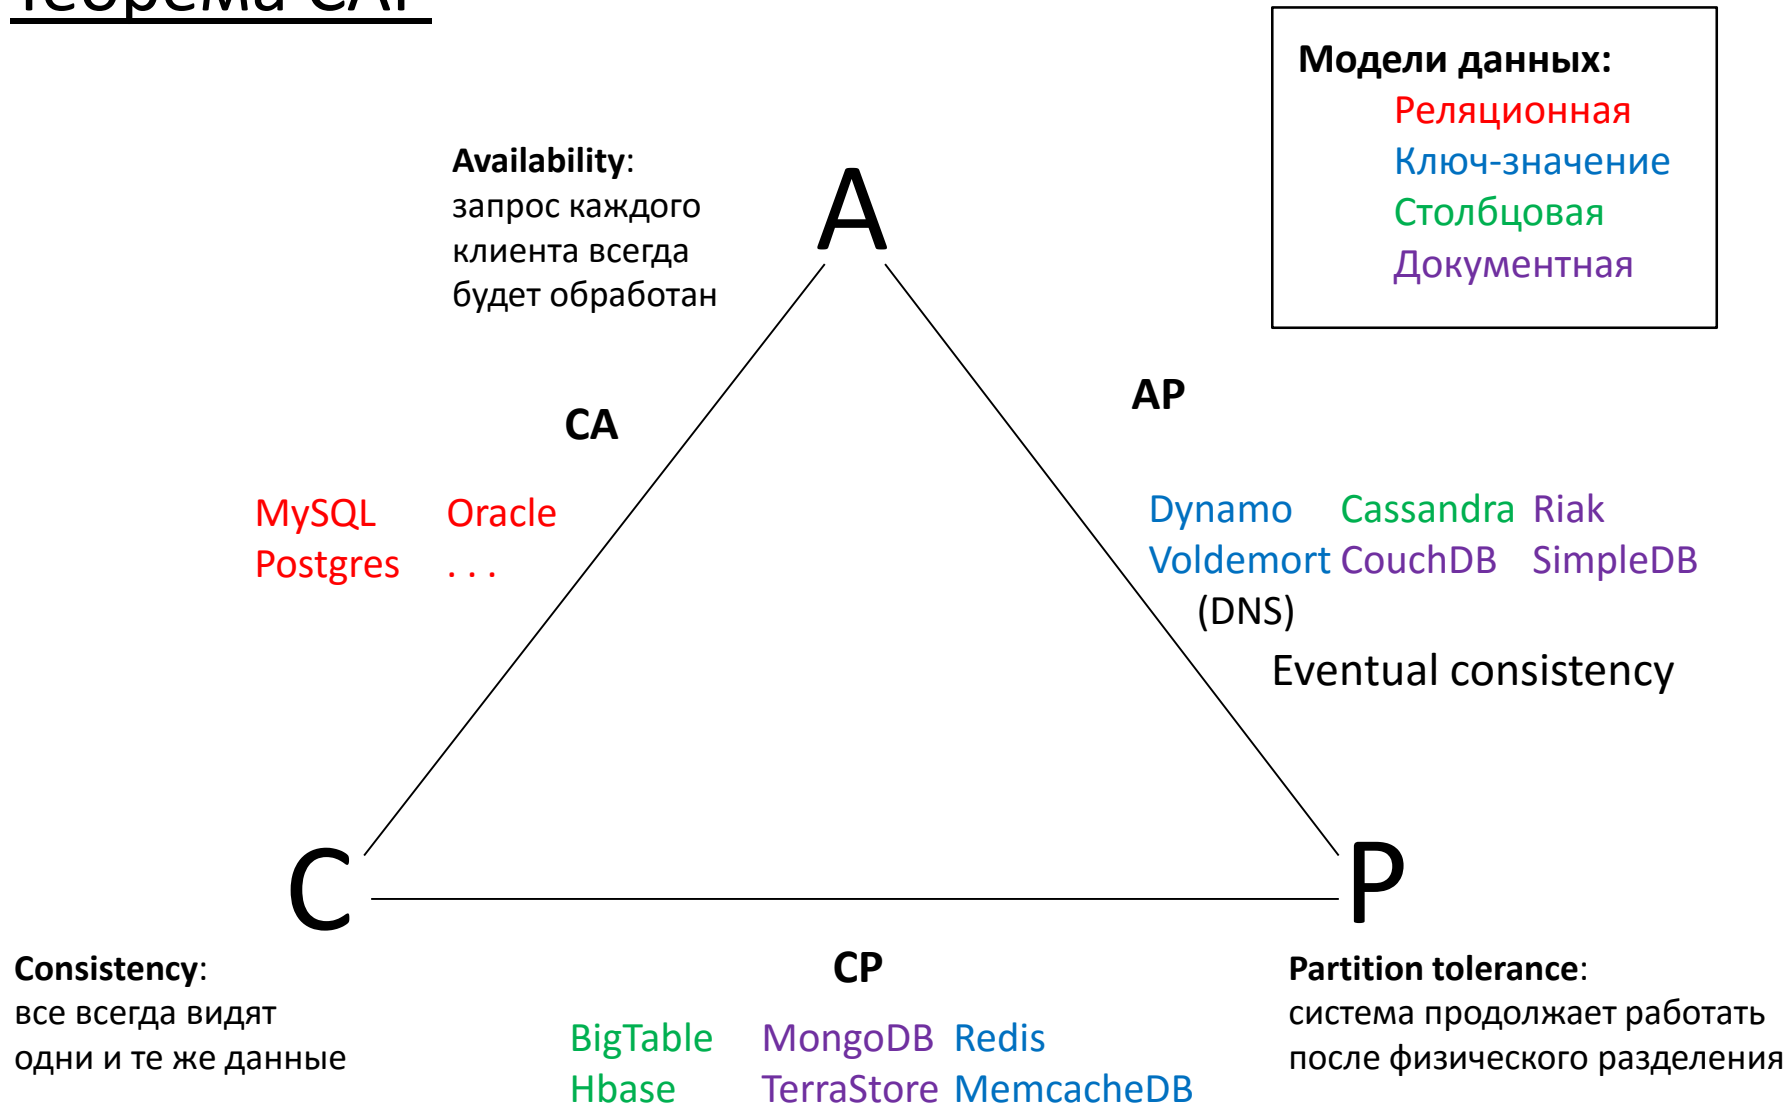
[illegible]

Модели данных:
Реляционная
Ключ-значение
Столбцовая
Документная

Availability: запрос каждого клиента всегда будет обработан

A

CA

MySQL Oracle
Postgres . . .

AP

Dynamo Cassandra Riak
Voldemort CouchDB SimpleDB
(DNS)
Eventual consistency

C

P

Consistency: все всегда видят одни и те же данные

CP

BigTable MongoDB Redis
Hbase TerraStore MemcacheDB

Partition tolerance: система продолжает работать после физического разделения